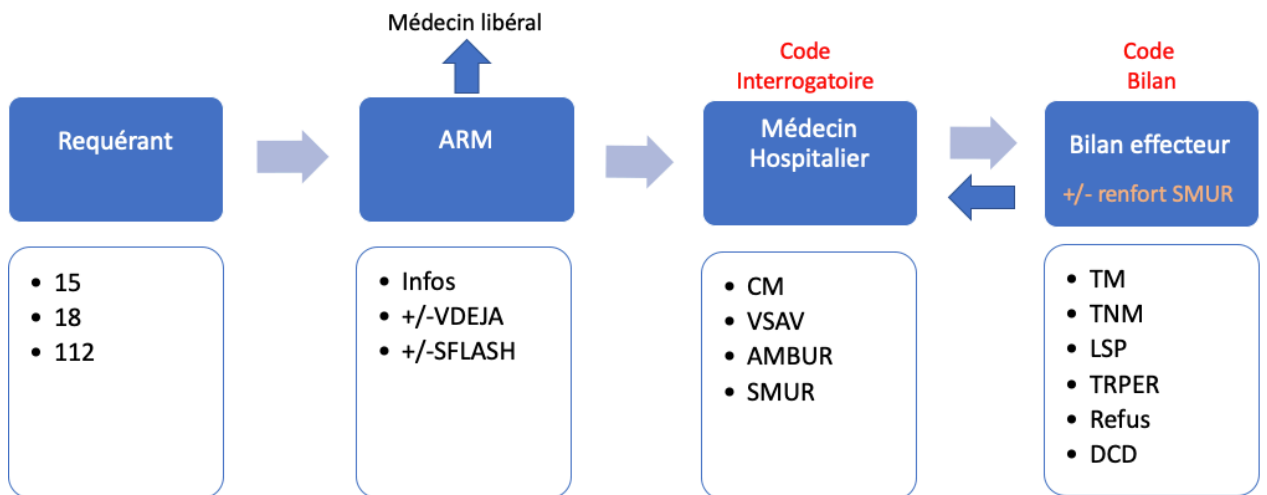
Médecin libéral

Code Interrogatoire

Code Bilan

Requérant

ARM

Médecin Hospitalier

Bilan effecteur

+/- renfort SMUR

- 15
- 18
- 112

- Infos
- +/-VDEJA
- +/-SFLASH

- CM
- VSAV
- AMBUR
- SMUR

- TM
- TNM
- LSP
- TRPER
- Refus
- DCD